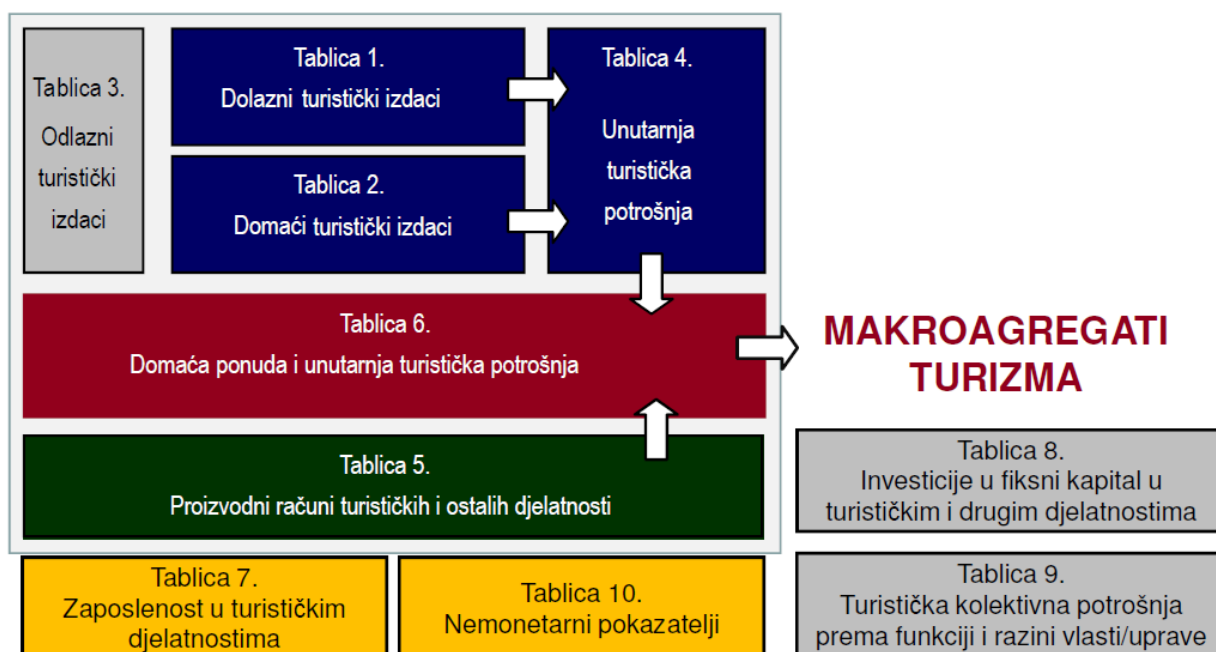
Tablica 3.
Odlazni turistički izdaci

Tablica 1.
Dolazni turistički izdaci

Tablica 2.
Domaći turistički izdaci

Tablica 4.
Unutarnja turistička potrošnja

Tablica 6.
Domaća ponuda i unutarnja turistička potrošnja

MAKROAGREGATI TURIZMA

Tablica 5.
Proizvodni računi turističkih i ostalih djelatnosti

Tablica 8.
Investicije u fiksni kapital u turističkim i drugim djelatnostima

Tablica 7.
Zaposlenost u turističkim djelatnostima

Tablica 10.
Nemonetarni pokazatelji

Tablica 9.
Turistička kolektivna potrošnja prema funkciji i razini vlasti/uprave